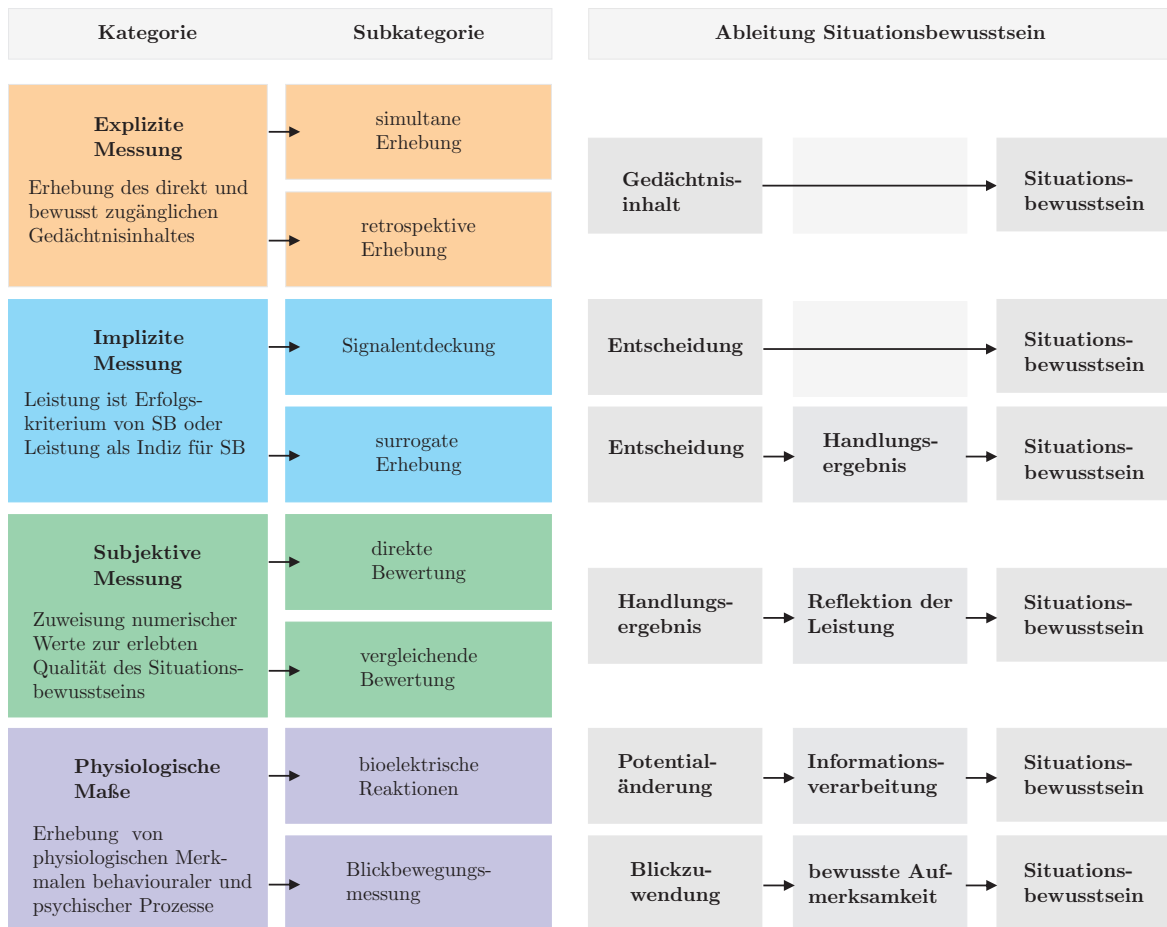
Kategorie

Subkategorie

Ableitung Situationsbewusstsein

Explizite Messung

Erhebung des direkt und bewusst zugänglichen Gedächtnisinhaltes

simultane Erhebung

retrospektive Erhebung

Gedächtnisinhalt

Situationsbewusstsein

Implizite Messung

Leistung ist Erfolgskriterium von SB oder Leistung als Indiz für SB

Signalentdeckung

surrogate Erhebung

Entscheidung

Situationsbewusstsein

Entscheidung

Handlungsergebnis

Situationsbewusstsein

Subjektive Messung

Zuweisung numerischer Werte zur erlebten Qualität des Situationsbewusstseins

direkte Bewertung

vergleichende Bewertung

Handlungsergebnis

Reflektion der Leistung

Situationsbewusstsein

Physiologische Maße

Erhebung von physiologischen Merkmalen behaviouraler und psychischer Prozesse

bioelektrische Reaktionen

Blickbewegungsmessung

Potentialänderung

Informationsverarbeitung

Situationsbewusstsein

Blickzuwendung

bewusste Aufmerksamkeit

Situationsbewusstsein